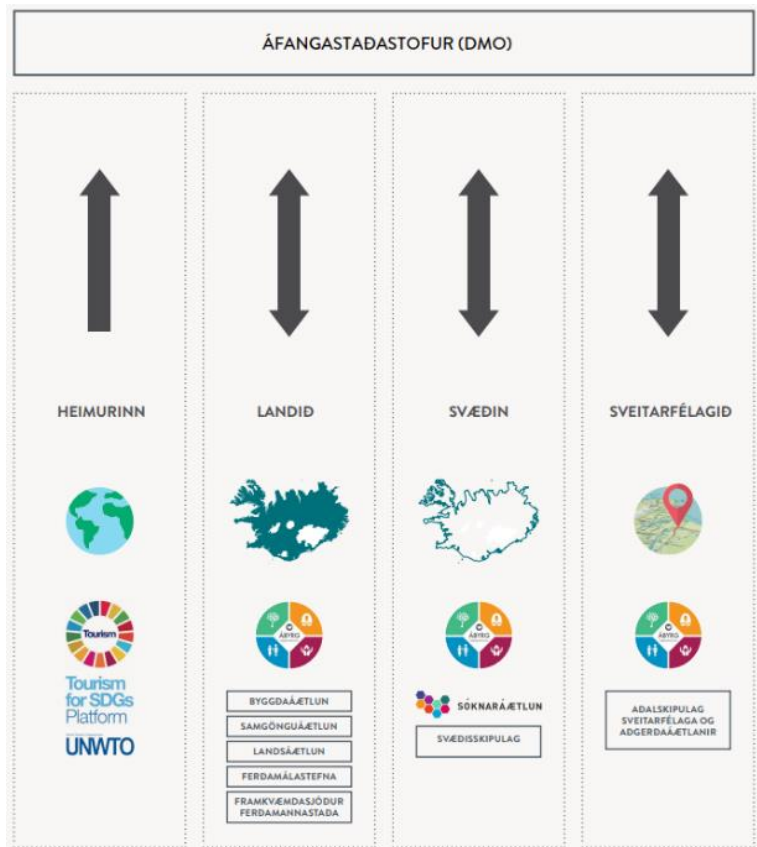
ÁFANGASTAÐASTOFUR (DMO)

HEIMURINN

Tourism

Tourism for SDGs Platform

UNWTO

LANDID

ÁBYRG

BYGGDAÁÆTLUN

SAMGÖNGUÁÆTLUN

LANDSÁÆTLUN

FERDAMÁLASTEFNA

FRAMKVÆMDASJÓDUR FERDAMANNASTADA

SVÆDIN

ÁBYRG

SÓKNARÁÆTLUN

SVÆDISSKIPULAG

SVEITARFÉLAGID

ÁBYRG

ADALSKIPULAG SVEITARFÉLAGA OG ADGERDAÁÆTLANIR